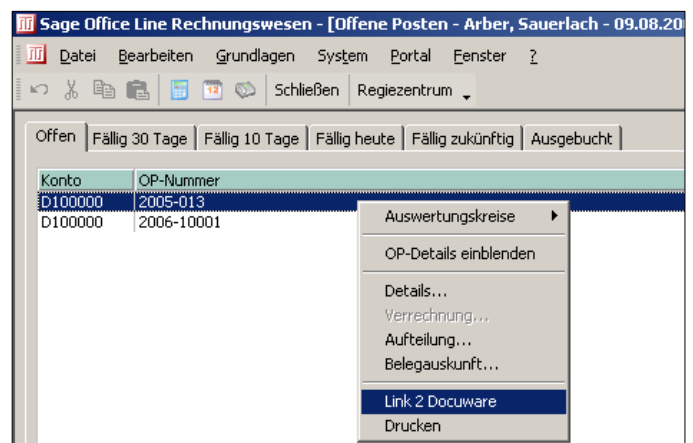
Sage Office Line Rechnungswesen - [Offene Posten - Arber, Sauerlach - 09.08.20

Datei Bearbeiten Grundlagen System Portal Fenster ?

Schließen Regiezentrum

Offen | Fällig 30 Tage | Fällig 10 Tage | Fällig heute | Fällig zukünftig | Ausgebucht

| Konto | OP-Nummer |
|---|---|
| D100000 | 2005-013 |
| D100000 | 2006-10001 |

Auswertungskreise
OP-Details einblenden
Details...
Verrechnung...
Aufteilung...
Belegauskunft...
Link 2 Docuware
Drucken